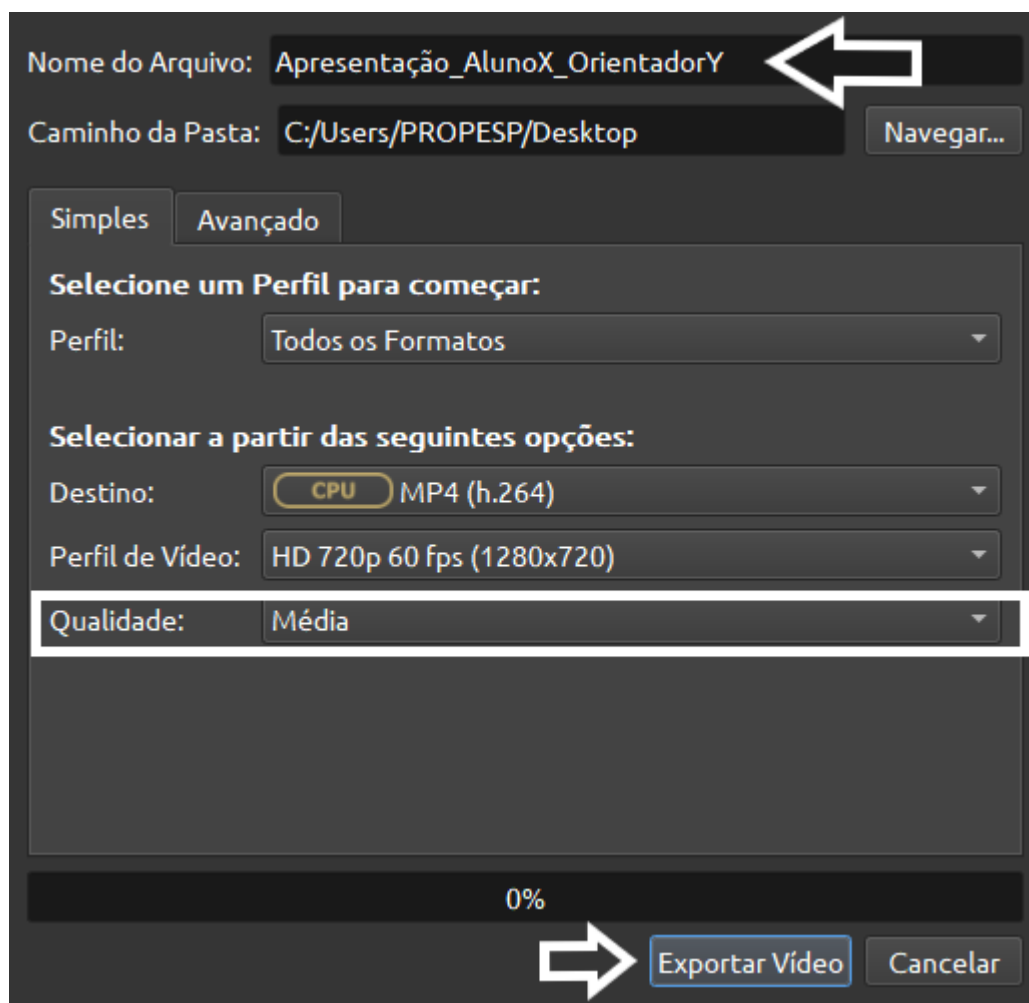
Nome do Arquivo: Apresentação_AlunoX_OrientadorY

Caminho da Pasta: C:/Users/PROPESP/Desktop

Navegar...

Simples

Avançado

Selecione um Perfil para começar:

Perfil: Todos os Formatos

Selecionar a partir das seguintes opções:

Destino: CPU MP4 (h.264)

Perfil de Vídeo: HD 720p 60 fps (1280x720)

Qualidade: Média

0%

Exportar Vídeo

Cancelar